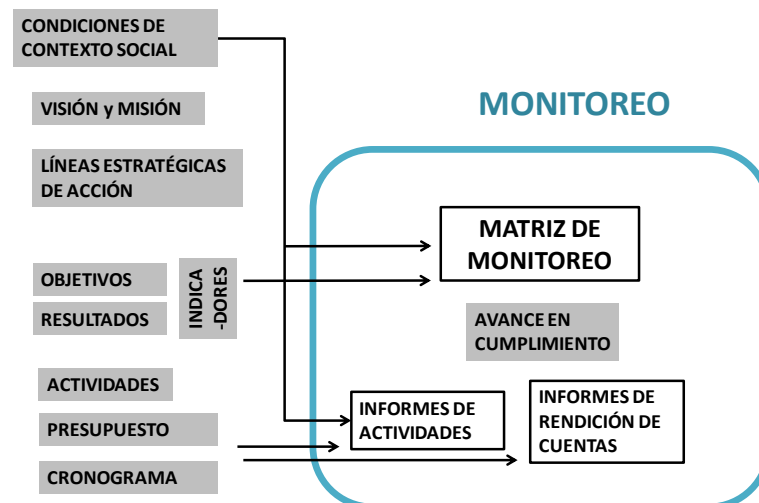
CONDICIONES DE CONTEXTO SOCIAL

VISIÓN y MISIÓN

LÍNEAS ESTRATÉGICAS DE ACCIÓN

OBJETIVOS

RESULTADOS

INDICA -DORES

ACTIVIDADES

PRESUPUESTO

CRONOGRAMA

MONITOREO

MATRIZ DE MONITOREO

AVANCE EN CUMPLIMIENTO

INFORMES DE ACTIVIDADES

INFORMES DE RENDICIÓN DE CUENTAS